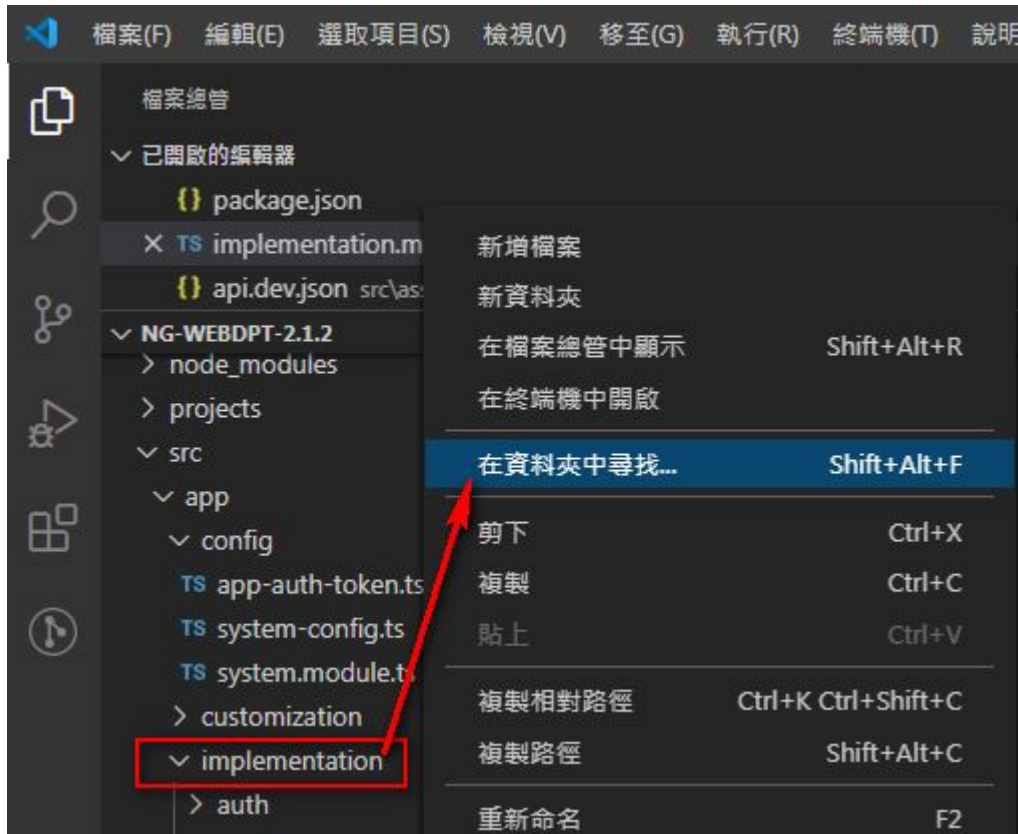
檔案(F) 編輯(E) 選取項目(S) 檢視(V) 移至(G) 執行(R) 終端機(T) 說明

檔案總管

已開啟的編輯器

{} package.json

× TS implementation.m

{} api.dev.json src\as

NG-WEBDPT-2.1.2

> node_modules

> projects

src

app

config

TS app-auth-token.ts

TS system-config.ts

TS system.module.ts

> customization

implementation

> auth

新增檔案

新資料夾

在檔案總管中顯示 Shift+Alt+R

在終端機中開啟

在資料夾中尋找... Shift+Alt+F

剪下 Ctrl+X

複製 Ctrl+C

貼上 Ctrl+V

複製相對路徑 Ctrl+K Ctrl+Shift+C

複製路徑 Shift+Alt+C

重新命名 F2